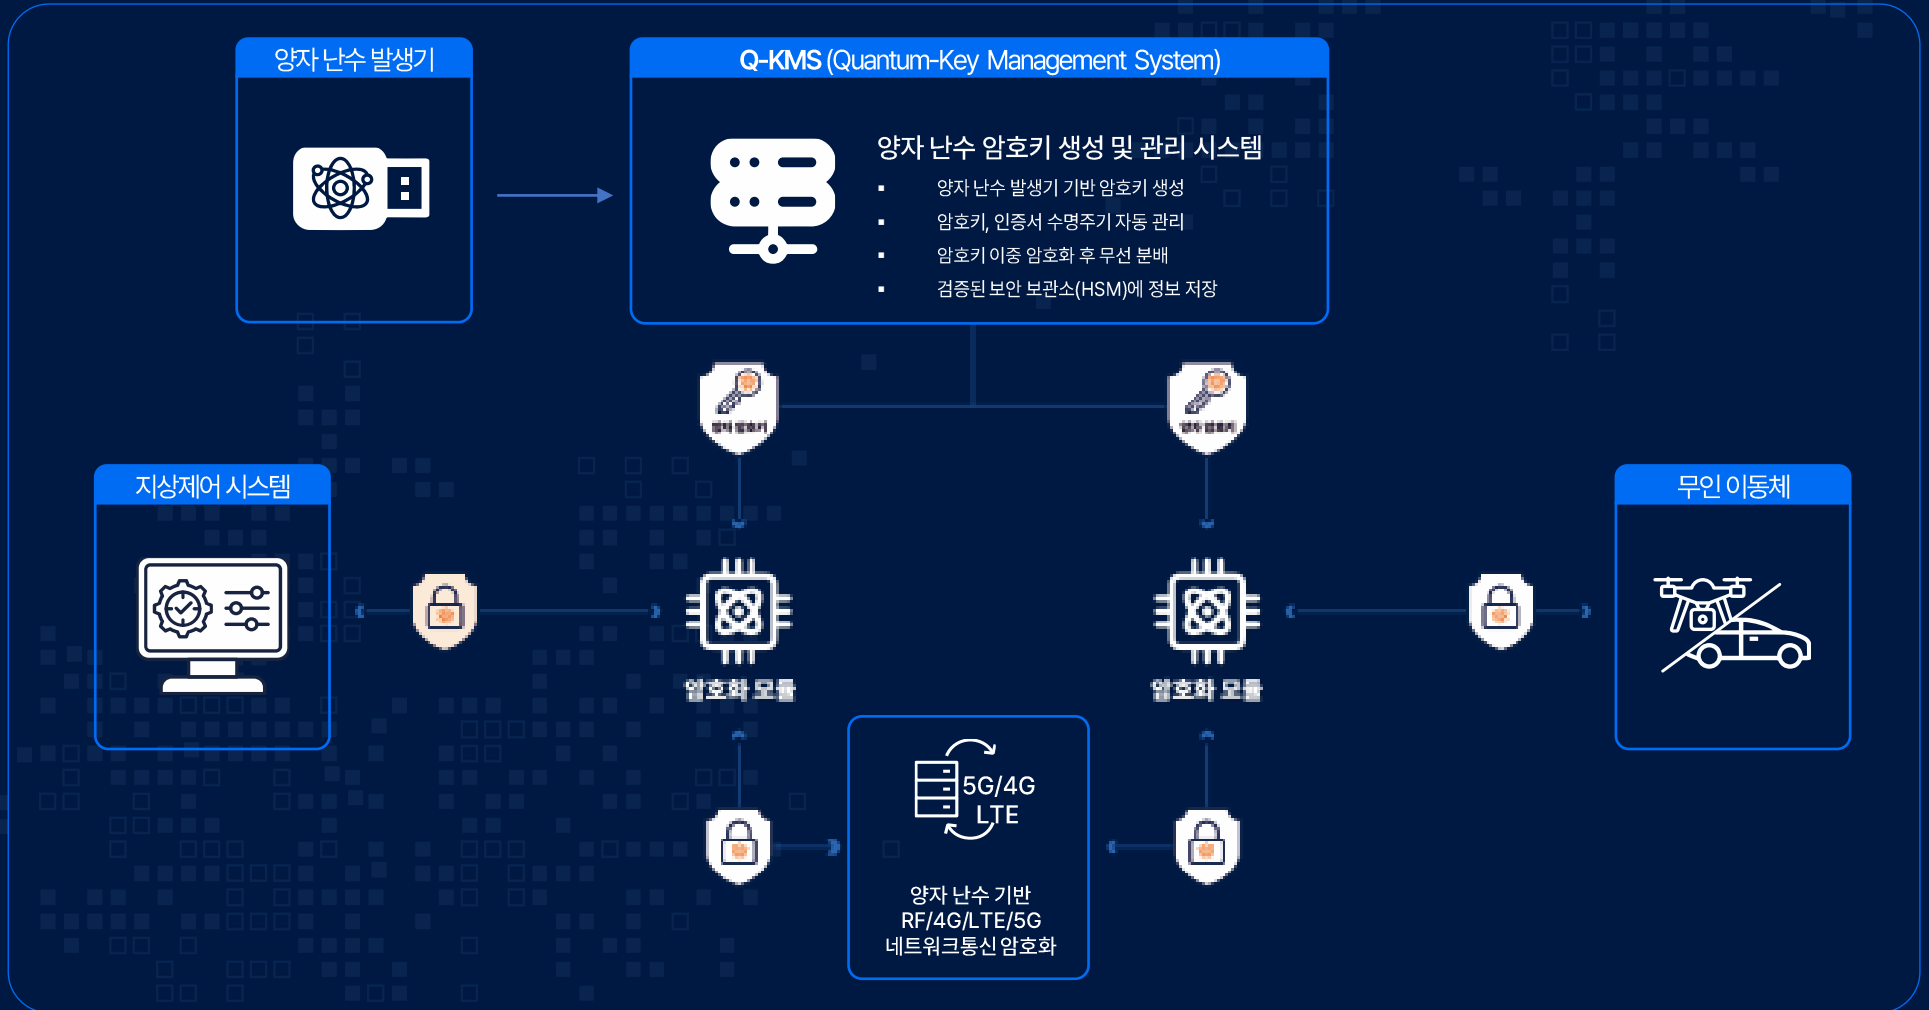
양자 난수 발생기

Q-KMS (Quantum-Key Management System)

양자 난수 암호키 생성 및 관리 시스템

- 양자 난수 발생기 기반 암호키 생성
- 암호키, 인증서 수명주기 자동 관리
- 암호키 이중 암호화 후 무선 분배
- 검증된 보안 보관소(HSM)에 정보 저장

양자 암호키

양자 암호키

지상제어 시스템

무인 이동체

암호화 모듈

암호화 모듈

5G/4G LTE

양자 난수 기반 RF/4G/LTE/5G 네트워크통신 암호화